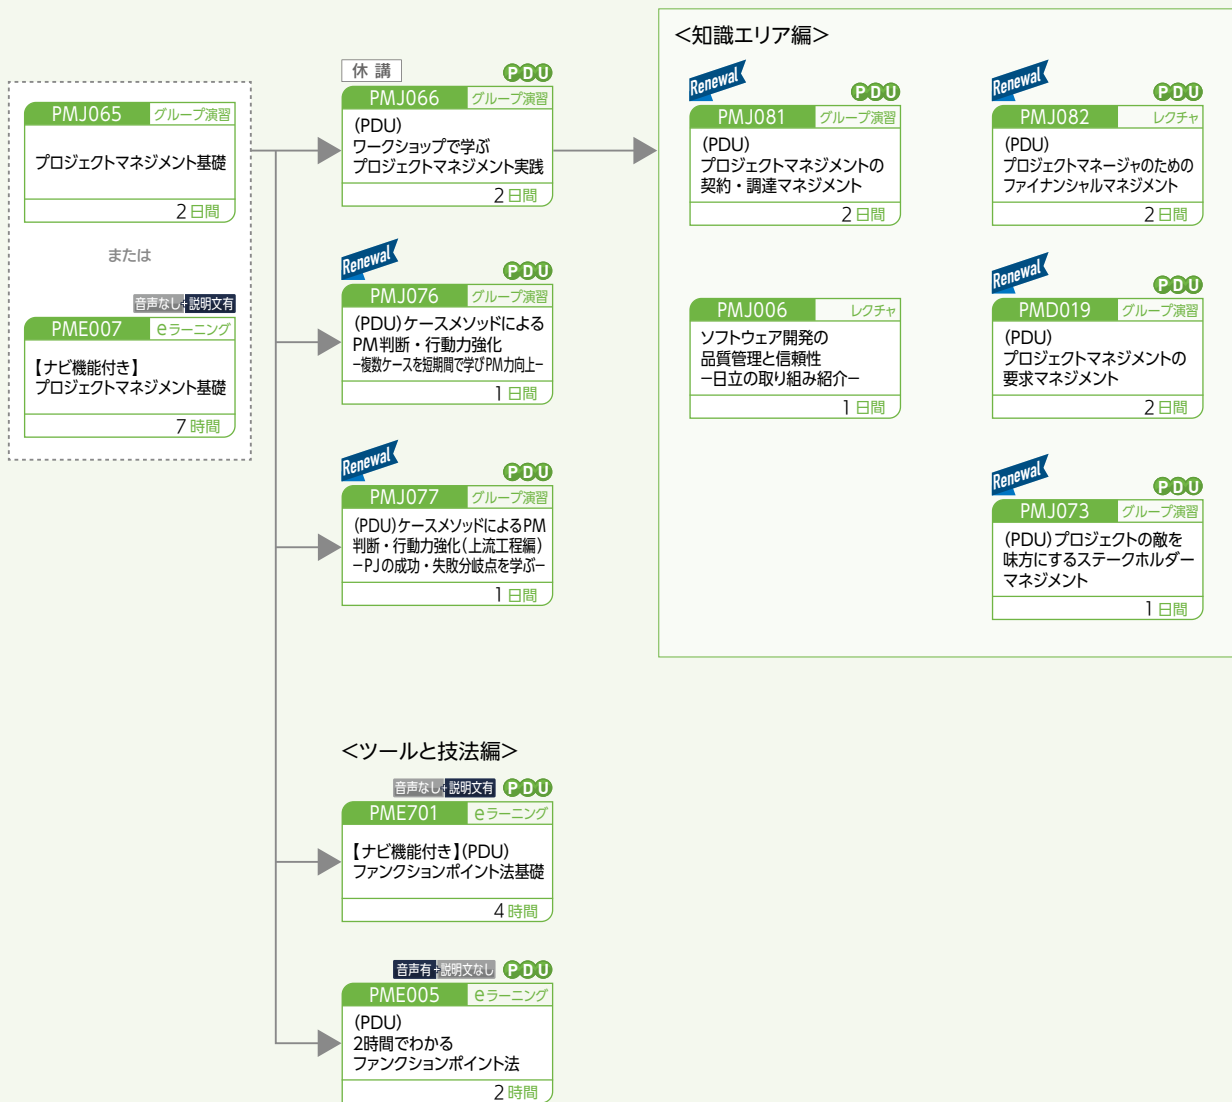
PMJ065 グループ演習
プロジェクトマネジメント基礎
2 日間

または

音声なし+説明文有
PME007 eラーニング
【ナビ機能付き】
プロジェクトマネジメント基礎
7 時間

休講
PDU
PMJ066 グループ演習
(PDU)
ワークショップで学ぶ
プロジェクトマネジメント実践
2 日間

Renewal
PDU
PMJ076 グループ演習
(PDU)ケースメソッドによる
PM判断・行動力強化
ー複数ケースを短期間で学びPM力向上ー
1 日間

Renewal
PDU
PMJ077 グループ演習
(PDU)ケースメソッドによるPM判断・行動力強化(上流工程編)
ーPJの成功・失敗分岐点を学ぶー
1 日間

<知識エリア編>

Renewal
PDU
PMJ081 グループ演習
(PDU)
プロジェクトマネジメントの
契約・調達マネジメント
2 日間

Renewal
PDU
PMJ082 レクチャ
(PDU)
プロジェクトマネージャのための
ファイナンシャルマネジメント
2 日間

PMJ006 レクチャ
ソフトウェア開発の
品質管理と信頼性
ー日立の取り組み紹介ー
1 日間

Renewal
PDU
PMD019 グループ演習
(PDU)
プロジェクトマネジメントの
要求マネジメント
2 日間

Renewal
PDU
PMJ073 グループ演習
(PDU)プロジェクトの敵を
味方にするステークホルダーマネジメント
1 日間

<ツールと技法編>

音声なし+説明文有
PDU
PME701 eラーニング
【ナビ機能付き】(PDU)
ファンクションポイント法基礎
4 時間

音声有+説明文なし
PDU
PME005 eラーニング
(PDU)
2時間でわかる
ファンクションポイント法
2 時間